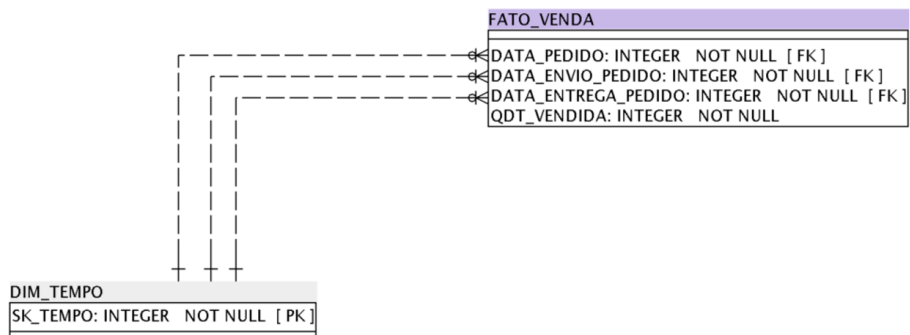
FATO_VENDA

DATA_PEDIDO: INTEGER NOT NULL [ FK ]
DATA_ENVIO_PEDIDO: INTEGER NOT NULL [ FK ]
DATA_ENTREGA_PEDIDO: INTEGER NOT NULL [ FK ]
QDT_VENDIDA: INTEGER NOT NULL

DIM_TEMPO
SK_TEMPO: INTEGER NOT NULL [ PK ]